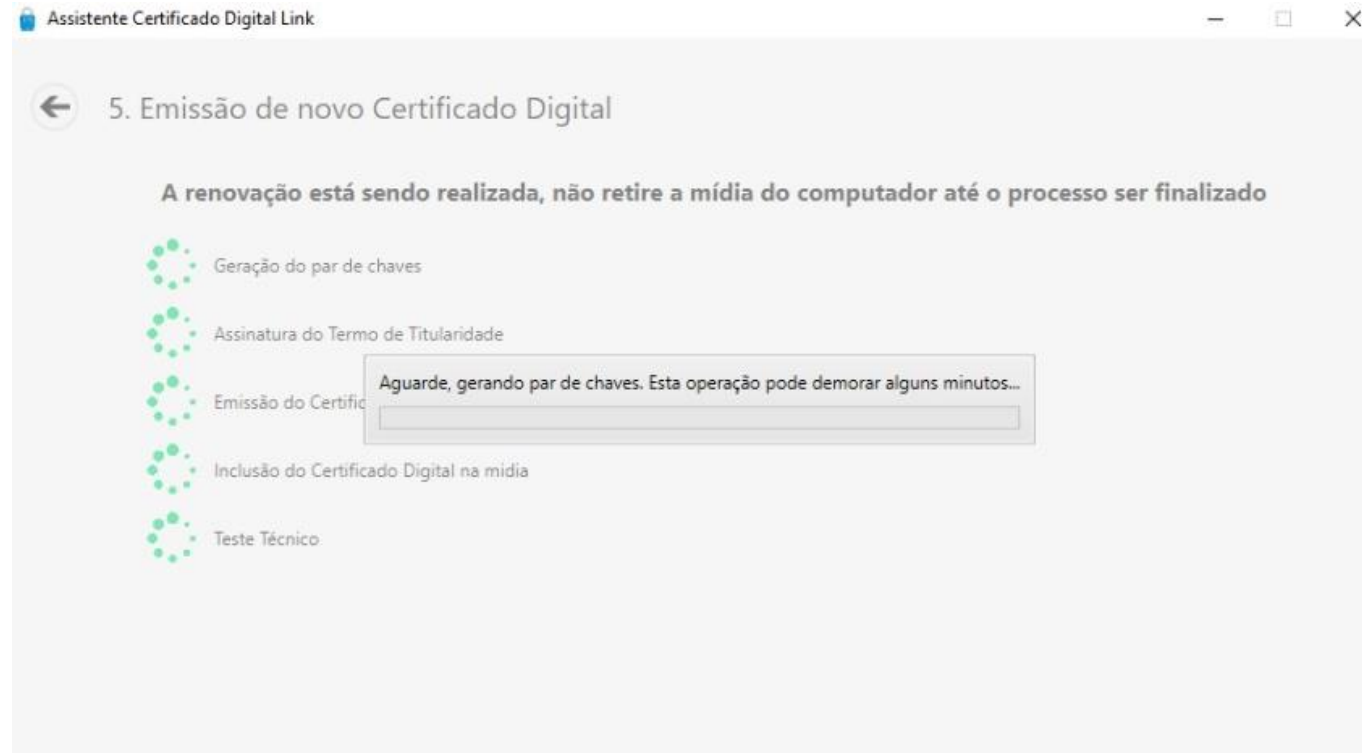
Assistente Certificado Digital Link

5. Emissão de novo Certificado Digital

A renovação está sendo realizada, não retire a mídia do computador até o processo ser finalizado

Geração do par de chaves

Assinatura do Termo de Titularidade

Emissão do Certific

Aguarde, gerando par de chaves. Esta operação pode demorar alguns minutos...

Inclusão do Certificado Digital na mídia

Teste Técnico